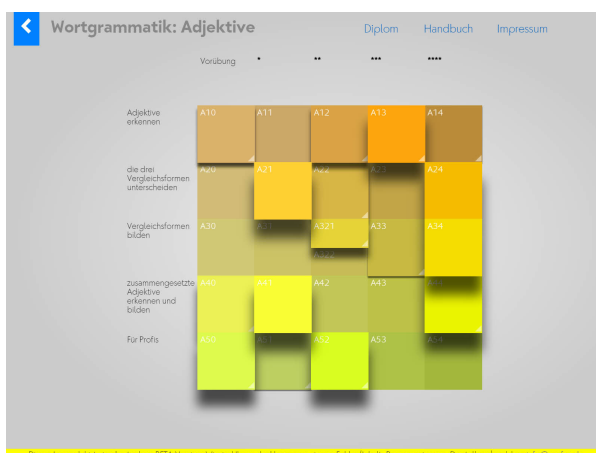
Wortgrammatik: Adjektive

Diplom Handbuch Impressum

Vorübung • •• ••• ••••

Adjektive erkennen
A10 A11 A12 A13 A14

die drei Vergleichsformen unterscheiden
A20 A21 A22 A23 A24

Vergleichsformen bilden
A30 A31 A321 A322 A33 A34

zusammengesetzte Adjektive erkennen und bilden
A40 A41 A42 A43 A44

Für Profis
A50 A51 A52 A53 A54

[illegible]